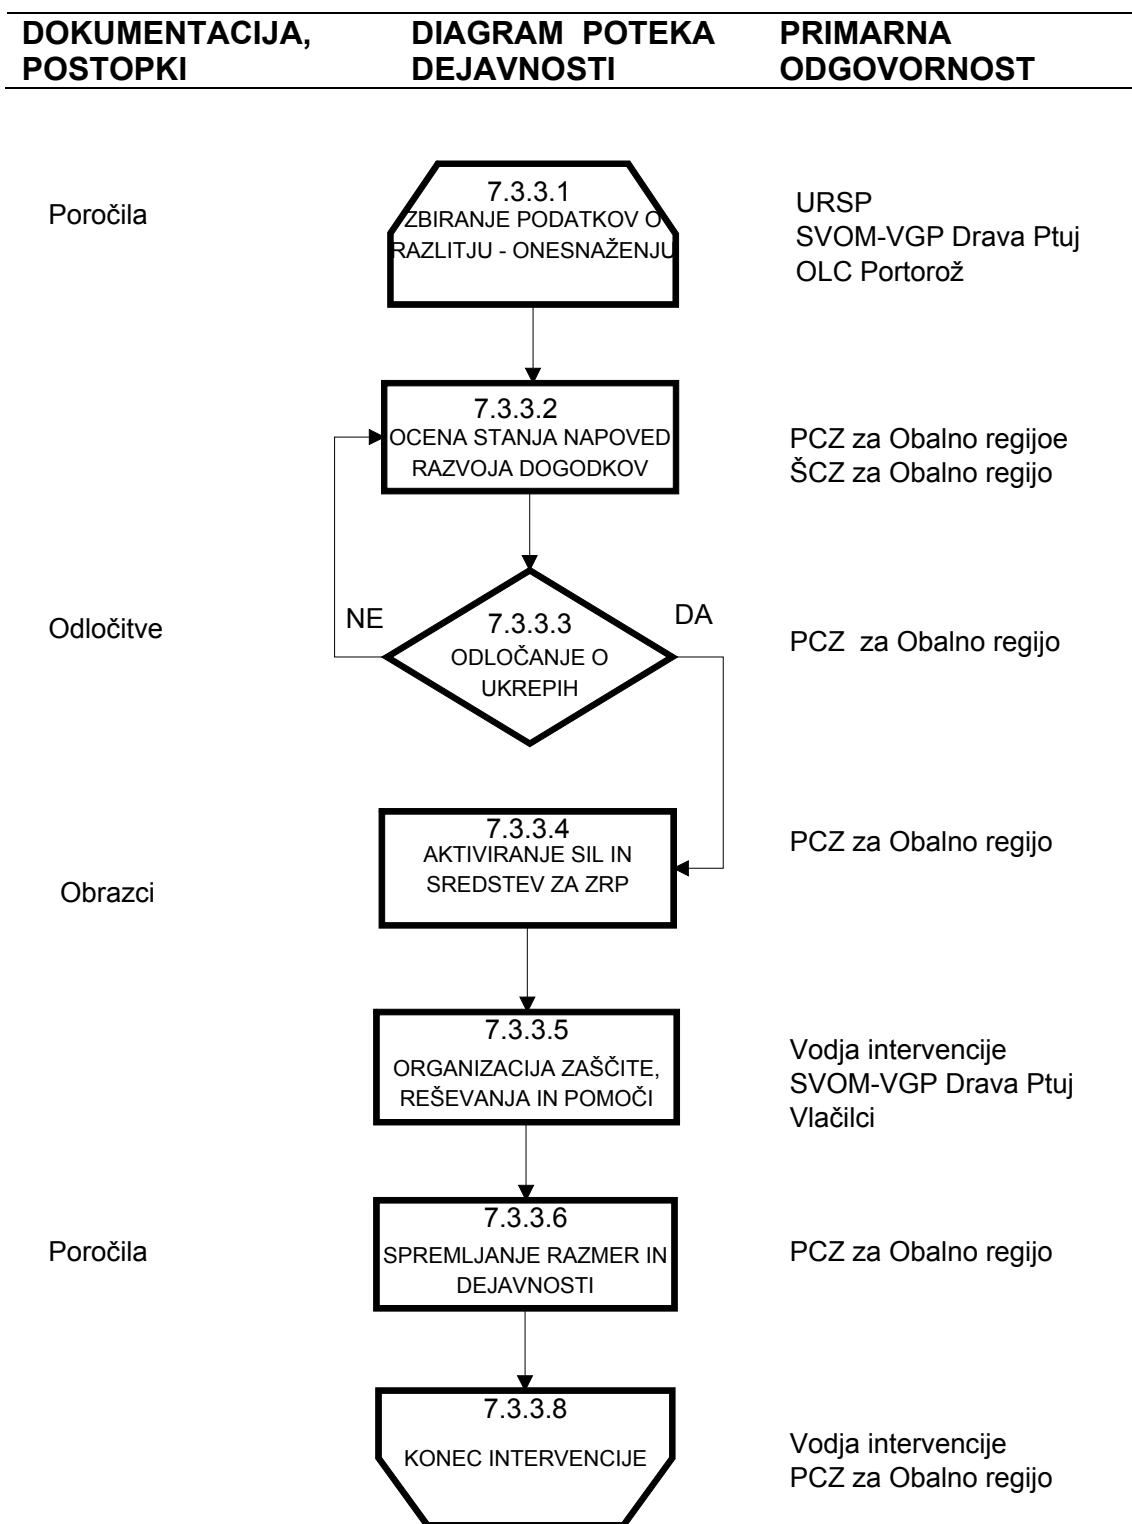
| DOKUMENTACIJA, POSTOPKI | DIAGRAM POTEKA DEJAVNOSTI | PRIMARNA ODGOVORNOST |
|---|---|---|

Poročila

7.3.3.1
ZBIRANJE PODATKOV O RAZLITJU - ONESNAŽENJU

URSP
SVOM-VGP Drava Ptuj
OLC Portorož

7.3.3.2
OCENA STANJA NAPOVED RAZVOJA DOGODKOV

PCZ za Obalno regijoe
ŠCZ za Obalno regijo

Odločitve

NE

7.3.3.3
ODLOČANJE O UKREPIH

DA

PCZ za Obalno regijo

Obrazci

7.3.3.4
AKTIVIRANJE SIL IN SREDSTEV ZA ZRP

PCZ za Obalno regijo

7.3.3.5
ORGANIZACIJA ZAŠČITE, REŠEVANJA IN POMOČI

Vodja intervencije
SVOM-VGP Drava Ptuj
Vlačilci

Poročila

7.3.3.6
SPREMLJANJE RAZMER IN DEJAVNOSTI

PCZ za Obalno regijo

7.3.3.8
KONEC INTERVENCIJE

Vodja intervencije
PCZ za Obalno regijo